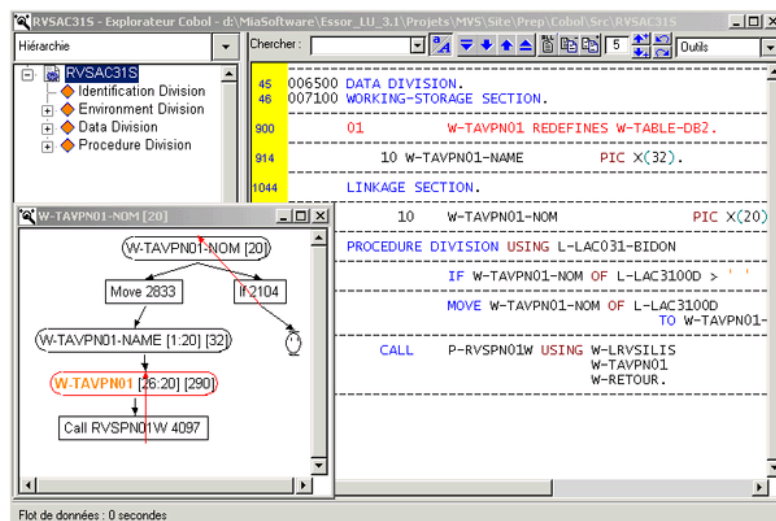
RVSAC31S - Explorateur Cobol - d:\MiaSoftware\Essor_LU_3.1\Projets\MVS\Site\Prep\Cobol\Src\RVSAC31S

Hiérarchie

Chercher :

5

Outils

RVSAC31S
Identification Division
Environment Division
Data Division
Procedure Division

45 006500 DATA DIVISION.
46 007100 WORKING-STORAGE SECTION.

900 01 W-TAVPN01 REDEFINES W-TABLE-DB2.

914 10 W-TAVPN01-NAME PIC X(32).

1044 LINKAGE SECTION.

10 W-TAVPN01-NOM PIC X(20)

PROCEDURE DIVISION USING L-LAC031-BIDON

IF W-TAVPN01-NOM OF L-LAC3100D > ' '

MOVE W-TAVPN01-NOM OF L-LAC3100D
TO W-TAVPN01-

CALL P-RVSPN01W USING W-LRVSILIS
W-TAVPN01
W-RETOUR.

W-TAVPN01-NOM [20]

W-TAVPN01-NOM [20]

Move 2833

If 2104

W-TAVPN01-NAME [1:20] [32]

W-TAVPN01 [26:20] [290]

Call RVSPN01W 4097

Flot de données : 0 secondes